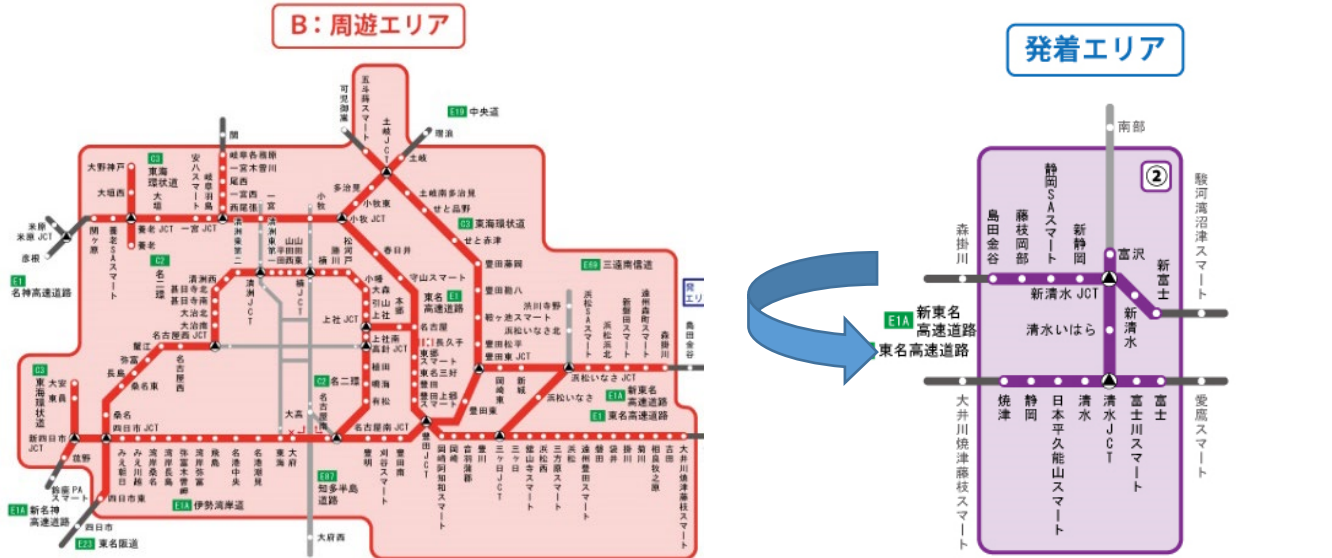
B：周遊エリア

発着エリア

五斗蒔スマート
可児御嵩
土岐JCT
瑞浪
E19 中央道
関
岐阜各務原
一宮木曽川
尾西
一宮西
西尾張
安八スマート
岐阜羽島
大野神戸
大垣西
C3 東海環状道
大垣
養老JCT
一宮JCT
一宮
小牧
小牧東
多治見
土岐
土岐南多治見
せと品野
C2 東海環状道
せと赤津
養老SAスマート
養老
関ヶ原
米原JCT
米原
彦根
E1 名神高速道路
C2 名二環
清洲東
清洲JCT
清洲西
甚目寺北
甚目寺南
大治北
大治南
名古屋西JCT
蟹江
弥富
長島
桑名東
桑名
四日市JCT
C3 東海環状道
大安
東員
新四日市JCT
菰野
御在所PAスマート
四日市東
E1A 新名神高速道路
四日市
E23 東名阪道
みえ川越
湾岸桑名
湾岸長島
弥富木曽岬
湾岸弥富
飛島
名港中央
東海
大府
大高
E1A 伊勢湾岸道
E93 知多半島道路
大府西
名古屋
名古屋南JCT
豊明
刈谷スマート
豊田南
豊田JCT
岡崎
音羽蒲郡
岡崎東
上郷スマート
豊田上郷
豊田
東名三好
東郷スマート
長久手
名古屋
高針JCT
上社南
上社JCT
植田
鳴海
有松
名古屋南
名二環
小幡
大森
引山
上社
本郷
楠JCT
山田
名古屋北
庄内通
楠
春日井
守山スマート
勝川
松河戸
E1 東名高速道路
豊田藤岡
豊田勘八
鞍ヶ池スマート
豊田松平
豊田東JCT
岡崎東
新城
浜松いなさ北
浜松いなさJCT
浜松いなさ
E69 三遠南信道
浜松SAスマート
浜松浜北
新城PAスマート
浜北
遠州森町スマート
森掛川
島田金谷
E1A 新東名高速道路
E1 東名高速道路
三ヶ日JCT
三ヶ日
浜松西
浜松
浜松浜名湖
浜松いなさ
浜松SAスマート
遠州豊田スマート
袋井
掛川
菊川
相良牧之原
吉田
大井川焼津藤枝スマート
発エリ

南部
②
駿河湾沼津スマート
森掛川
島田金谷
藤枝岡部
静岡SAスマート
新静岡
富沢
新富士
新清水JCT
E1A 新東名高速道路
E1 東名高速道路
清水いはら
新清水
大井川焼津藤枝スマート
焼津
静岡
日本平久能山スマート
清水
清水JCT
富士川スマート
富士
愛鷹スマート